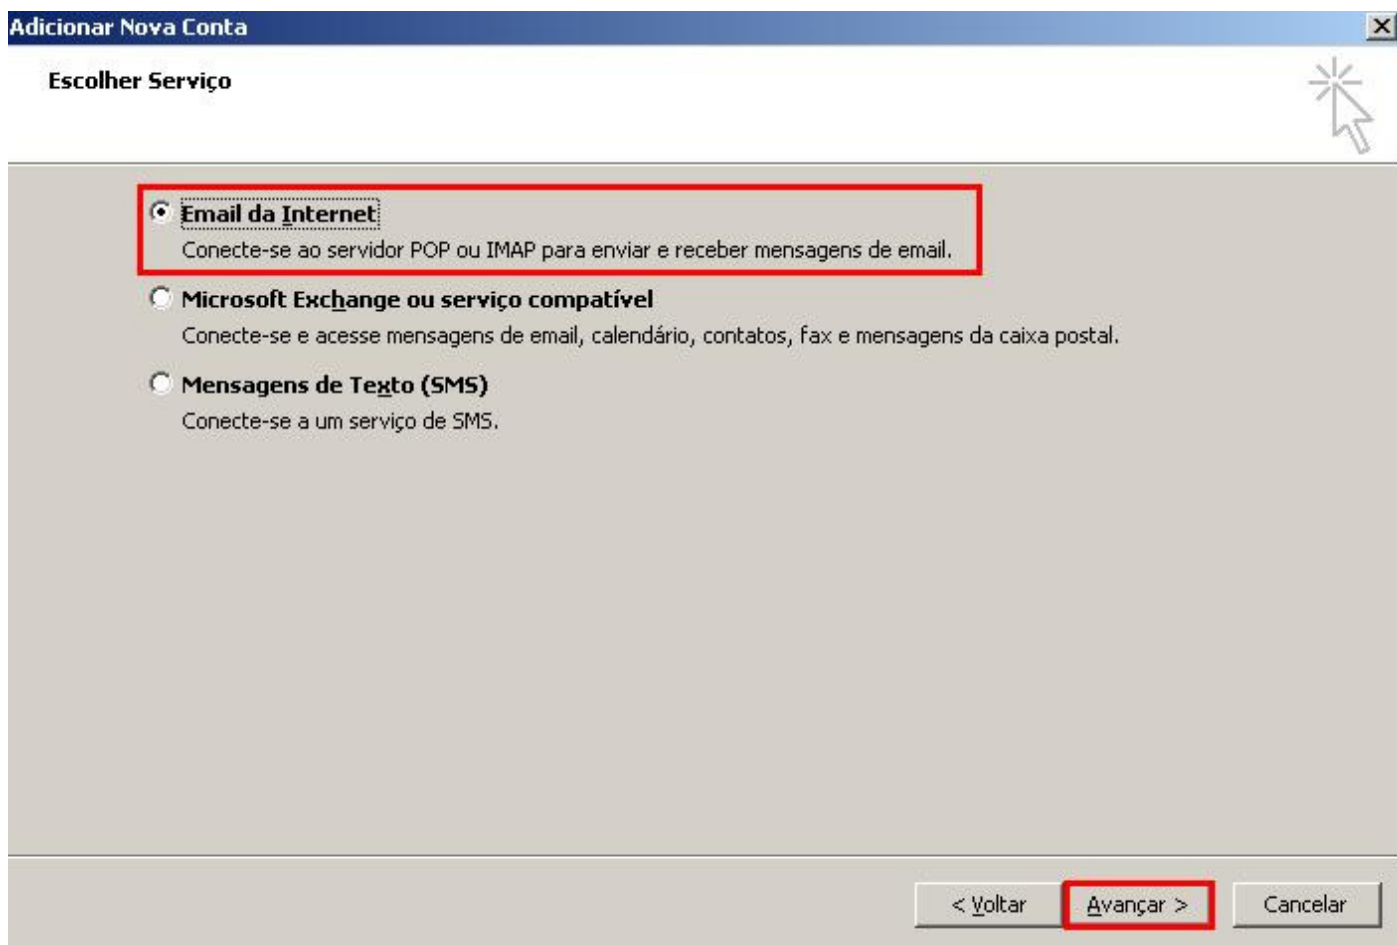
Adicionar Nova Conta

Escolher Serviço

Email da Internet
Conecte-se ao servidor POP ou IMAP para enviar e receber mensagens de email.

Microsoft Exchange ou serviço compatível
Conecte-se e acesse mensagens de email, calendário, contatos, fax e mensagens da caixa postal.

Mensagens de Texto (SMS)
Conecte-se a um serviço de SMS.

< Voltar | Avançar > | Cancelar